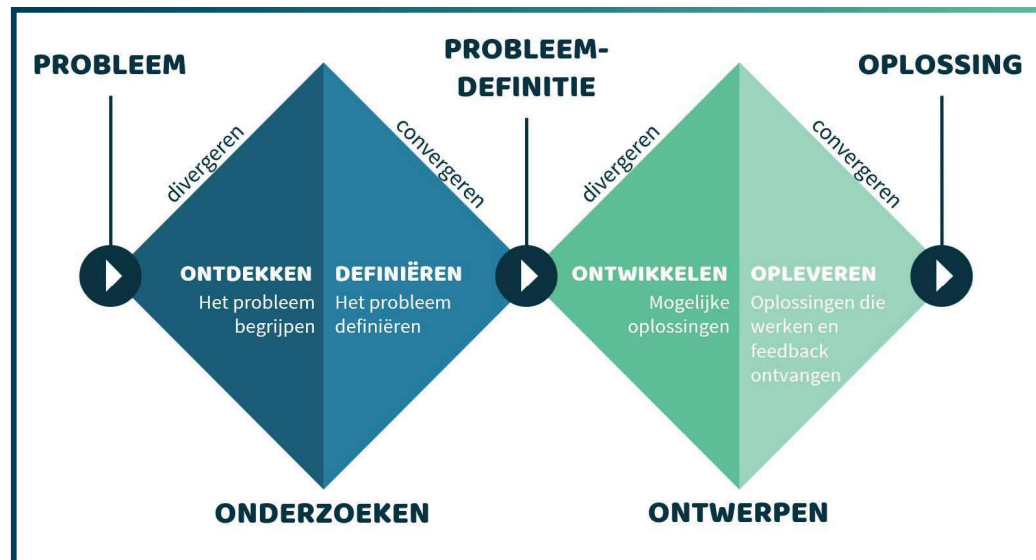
PROBLEEM

PROBLEEM-DEFINITIE

OPLOSSING

divergeren

convergeren

divergeren

convergeren

ONTDEKKEN
Het probleem begrijpen

DEFINIËREN
Het probleem definiëren

ONTWIKKELEN
Mogelijke oplossingen

OPLEVEREN
Oplossingen die werken en feedback ontvangen

ONDERZOEKEN

ONTWERPEN